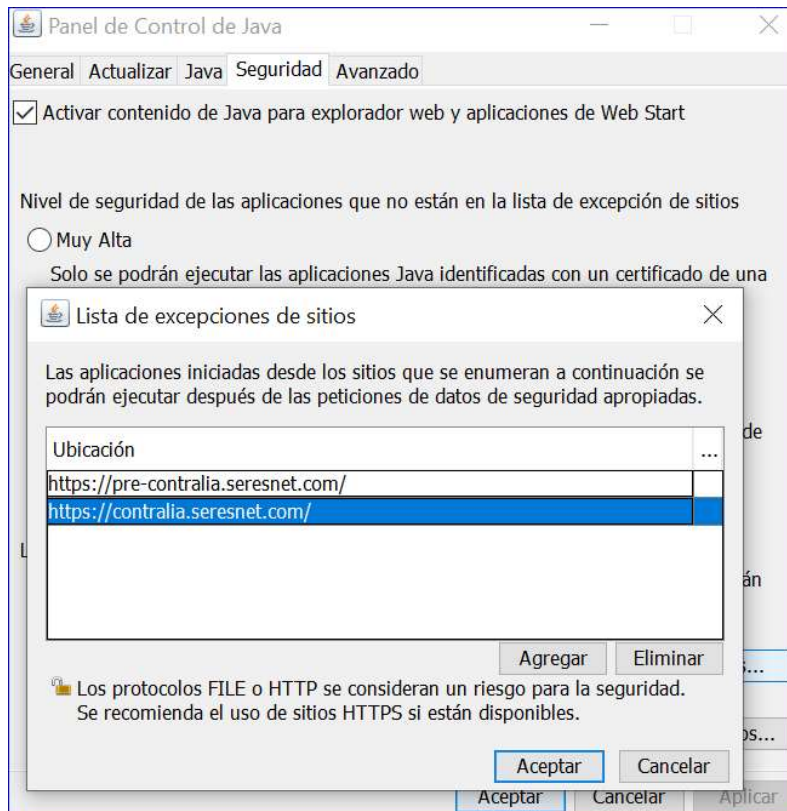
Panel de Control de Java

General Actualizar Java Seguridad Avanzado

Activar contenido de Java para explorador web y aplicaciones de Web Start

Nivel de seguridad de las aplicaciones que no están en la lista de excepción de sitios

Muy Alta

Solo se podrán ejecutar las aplicaciones Java identificadas con un certificado de una

Lista de excepciones de sitios

Las aplicaciones iniciadas desde los sitios que se enumeran a continuación se podrán ejecutar después de las peticiones de datos de seguridad apropiadas.

| Ubicación | ... |
|---|---|
| https://pre-contralia.seresnet.com/ | |
| https://contralia.seresnet.com/ | |

de

L

án

Agregar Eliminar

s...

Los protocolos FILE o HTTP se consideran un riesgo para la seguridad. Se recomienda el uso de sitios HTTPS si están disponibles.

os...

Aceptar Cancelar

Aceptar Cancelar Aplicar